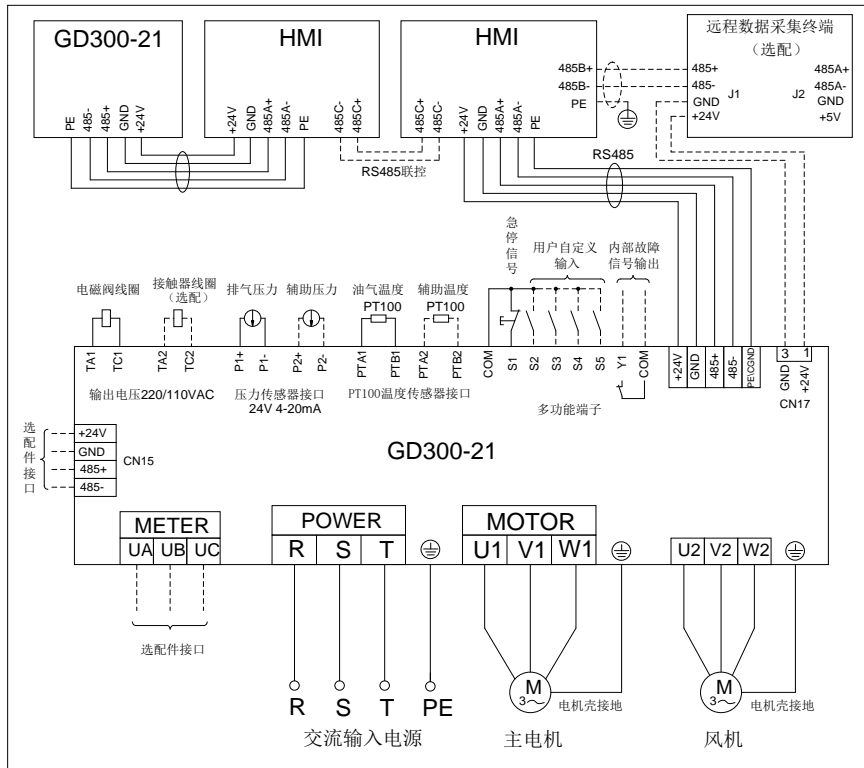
GD300-21

PE 485- 485+ GND +24V

HMI

+24V GND 485A+ 485A- PE 485C- 485C+

HMI

485C+ 485C- +24V GND 485A+ 485A- PE

485B+
485B-
PE

远程数据采集终端
（选配）

485+
485-
GND
+24V
J1
J2
485A+
485A-
GND
+5V

RS485联控

RS485

急停信号

用户自定义输入

内部故障信号输出

电磁阀线圈

接触器线圈
（选配）

排气压力

辅助压力

油气温度
PT100

辅助温度
PT100

TA1 TC1 TA2 TC2 P1+ P1- P2+ P2- PTA1 PTB1 PTA2 PTB2 COM S1 S2 S3 S4 S5 Y1 COM +24V GND 485+ 485- PE/CGND GND 3 1 +24V

输出电压220/110VAC

压力传感器接口
24V 4-20mA

PT100温度传感器接口

多功能端子

CN17

选配件接口

+24V
GND
485+
485-
CN15

GD300-21

METER
UA UB UC

POWER
R S T

MOTOR
U1 V1 W1

U2 V2 W2

选配件接口

R S T PE

交流输入电源

M
3~
电机壳接地

主电机

M
3~
电机壳接地

风机